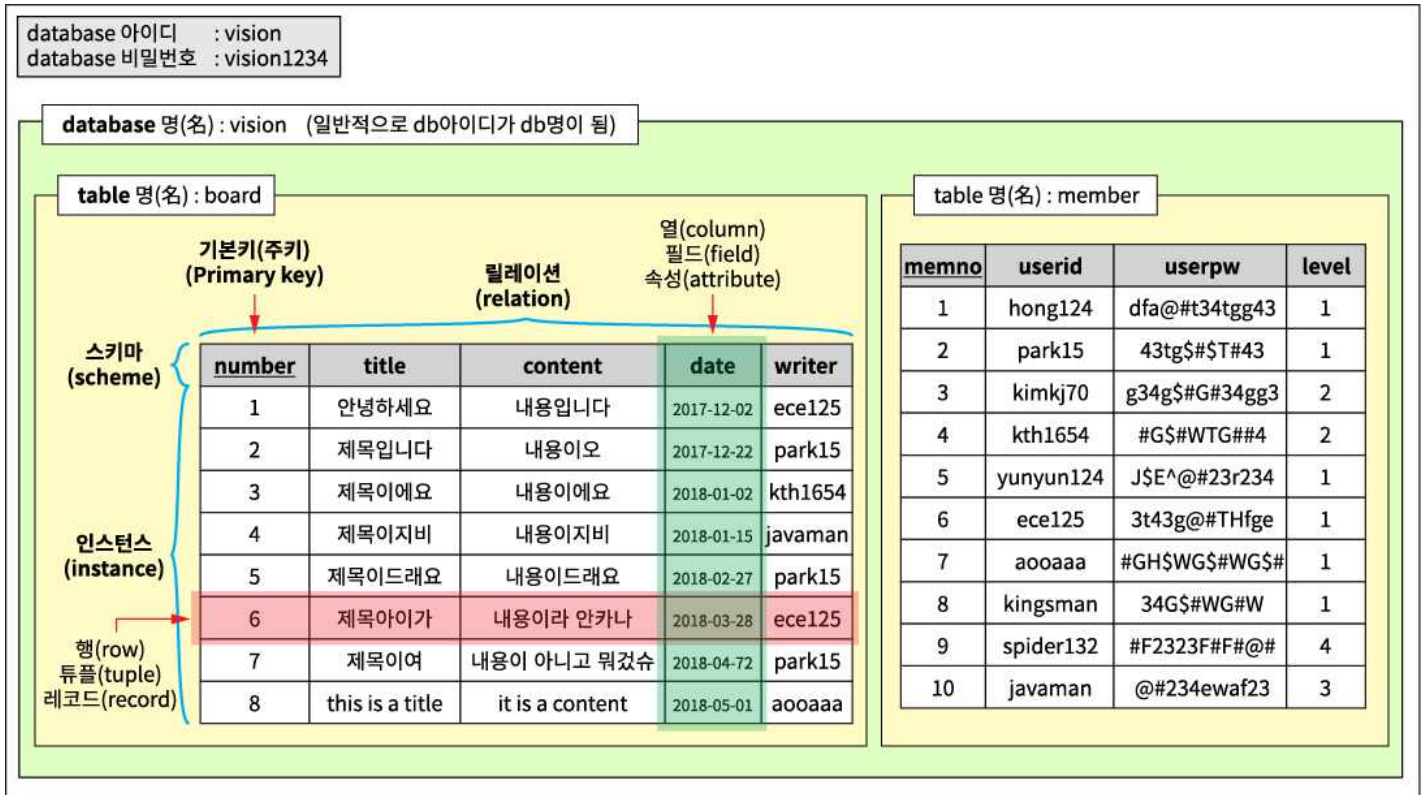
database 아이디 : vision
database 비밀번호 : vision1234

database 명(名) : vision (일반적으로 db아이디가 db명이 됨)

table 명(名) : board

기본키(주키)
(Primary key)

릴레이션
(relation)

열(column)
필드(field)
속성(attribute)

스키마
(scheme)

인스턴스
(instance)

행(row)
튜플(tuple)
레코드(record)

| number | title | content | date | writer |
|---|---|---|---|---|
| 1 | 안녕하세요 | 내용입니다 | 2017-12-02 | ece125 |
| 2 | 제목입니다 | 내용이오 | 2017-12-22 | park15 |
| 3 | 제목이에요 | 내용이에요 | 2018-01-02 | kth1654 |
| 4 | 제목이지비 | 내용이지비 | 2018-01-15 | javaman |
| 5 | 제목이드래요 | 내용이드래요 | 2018-02-27 | park15 |
| 6 | 제목아이가 | 내용이라 안카나 | 2018-03-28 | ece125 |
| 7 | 제목이여 | 내용이 아니고 뭐겄슈 | 2018-04-72 | park15 |
| 8 | this is a title | it is a content | 2018-05-01 | aooaaa |

table 명(名) : member

| memno | userid | userpw | level |
|---|---|---|---|
| 1 | hong124 | dfa@#t34tgg43 | 1 |
| 2 | park15 | 43tg$#$T#43 | 1 |
| 3 | kimkj70 | g34g$#G#34gg3 | 2 |
| 4 | kth1654 | #G$#WTG##4 | 2 |
| 5 | yunyun124 | J$E^@#23r234 | 1 |
| 6 | ece125 | 3t43g@#THfge | 1 |
| 7 | aooaaa | #GH$WG$#WG$# | 1 |
| 8 | kingsman | 34G$#WG#W | 1 |
| 9 | spider132 | #F2323F#F#@# | 4 |
| 10 | javaman | @#234ewaf23 | 3 |